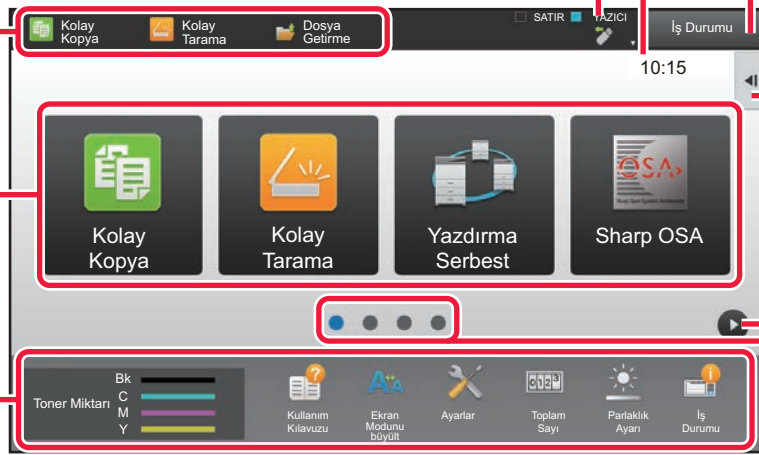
Kolay Kopya

Kolay Tarama

Dosya Getirme

SATIR

YAZICI

İş Durumu

10:15

Kolay Kopya

Kolay Tarama

Yazdırma Serbest

Sharp OSA

Toner Miktarı

Bk

C

M

Y

Kullanım Kılavuzu

Ekran Modunu büyült

Ayarlar

Toplam Sayı

Parlaklık Ayarı

İş Durumu